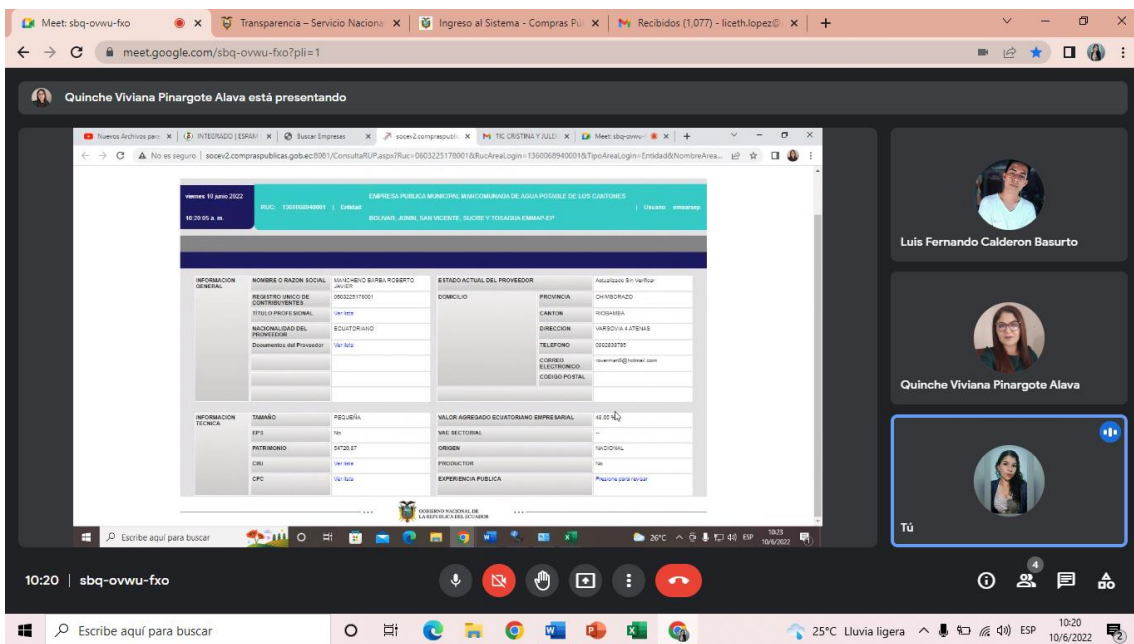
Meet: sbq-ovwu-fxo | Transparencia – Servicio Naciona | Ingreso al Sistema - Compras Pú | Recibidos (1,077) - liceth.lopez@

meet.google.com/sbq-ovwu-fxo?pli=1

Quinche Viviana Pinargote Alava está presentando

Nuevos Archivos para | INTEGRADO | ESPAM | Buscar Empresas | socev2.compraspublic | TIC CRISTINA Y JULIO | Meet: sbq-ovwu-

No es seguro | socev2.compraspublicas.gob.ec:8081/ConsultaRUP.aspx?Ruc=0603225178001&RucAreaLogin=1360068940001&TipoAreaLogin=Entidad&NombreArea...

viernes 10 junio 2022
10:20:05 a. m.
RUC: 1360068940001 | Entidad
EMPRESA PUBLICA MUNICIPAL MANCOMUNADA DE AGUA POTABLE DE LOS CANTONES BOLIVAR, JUNIN, SAN VICENTE, SUCRE Y TOSAGUA EMMAP-EP
| Usuario: emmarep

| INFORMACION GENERAL | NOMBRE O RAZON SOCIAL | MANCHENO BARBA ROBERTO JAVIER | ESTADO ACTUAL DEL PROVEEDOR | | Actualizado Sin Verificar |
|---|---|---|---|---|---|
| | REGISTRO UNICO DE CONTRIBUYENTES | 0603225178001 | DOMICILIO | PROVINCIA | CHIMBORAZO |
| | TITULO PROFESIONAL | Ver lista | | CANTON | RIOBAMBA |
| | NACIONALIDAD DEL PROVEEDOR | ECUATORIANO | | DIRECCION | VARSOVIA 4 ATENAS |
| | Documentos del Proveedor | Ver lista | | TELEFONO | 0992838795 |
| | | | | CORREO ELECTRONICO | robermanc8@hotmail.com |
| | | | | CODIGO POSTAL | |

| INFORMACION TECNICA | TAMAÑO | PEQUEÑA | VALOR AGREGADO ECUATORIANO EMPRESARIAL | 48.00 % |
|---|---|---|---|---|
| | EPS | No | VAE SECTORIAL | -- |
| | PATRIMONIO | 54720.87 | ORIGEN | NACIONAL |
| | CIIU | Ver lista | PRODUCTOR | No |
| | CPC | Ver lista | EXPERIENCIA PUBLICA | Presione para revisar |

GOBIERNO NACIONAL DE LA REPUBLICA DEL ECUADOR

Escribe aquí para buscar | 26°C | ESP | 10:23 10/6/2022

Luis Fernando Calderon Basurto

Quinche Viviana Pinargote Alava

Tú

10:20 | sbq-ovwu-fxo

4

Escribe aquí para buscar | 25°C Lluvia ligera | ESP | 10:20 10/6/2022